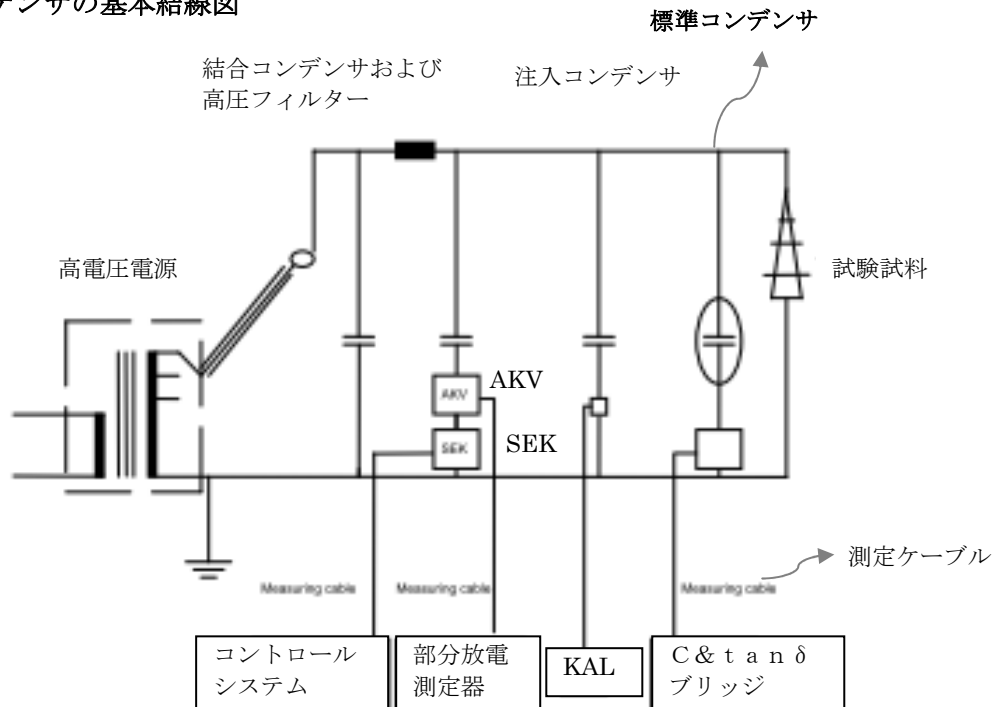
ンサの基本結線図

標準コンデンサ

結合コンデンサおよび
高圧フィルター

注入コンデンサ

高電圧源

試験試料

AKV

AKV

SEK

SEK

測定ケーブル

Measuring cable

Measuring cable

Measuring cable

コントロール
システム

部分放電
測定器

KAL

C&tanδ
ブリッジ